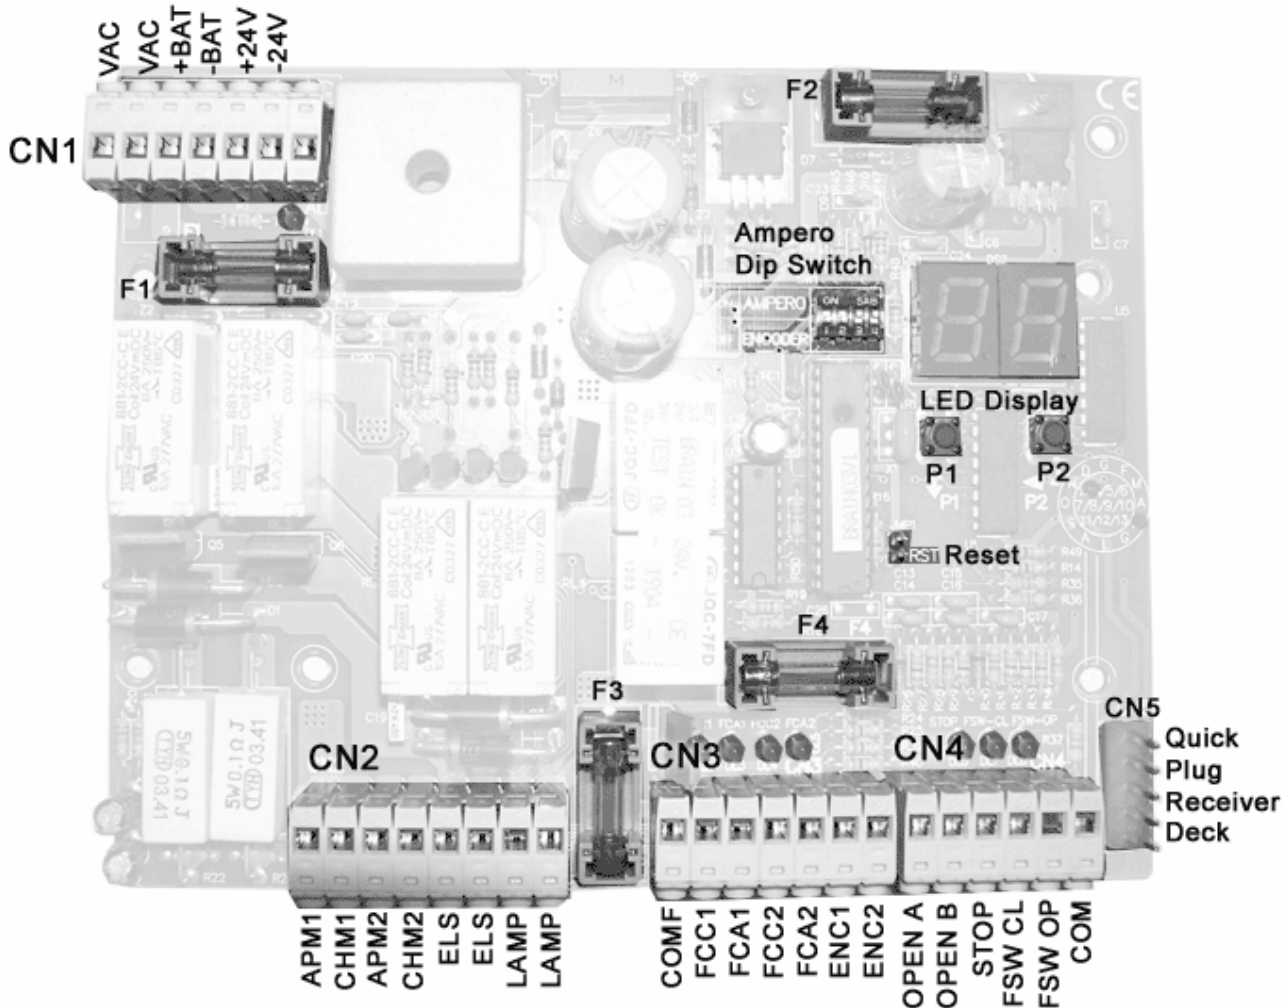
VAC
VAC
+BAT
-BAT
+24V
-24V

CN1

F2

F1

Ampero
Dip Switch

AMPERO
ENCODER

LED Display

P1
P2

Reset

F4

F3

CN2

CN3

CN4

CN5

Quick
Plug
Receiver
Deck

APM1
CHM1
APM2
CHM2
ELS
ELS
LAMP
LAMP

COMF
FCC1
FCA1
FCC2
FCA2
ENC1
ENC2

OPEN A
OPEN B
STOP
FSW CL
FSW OP
COM